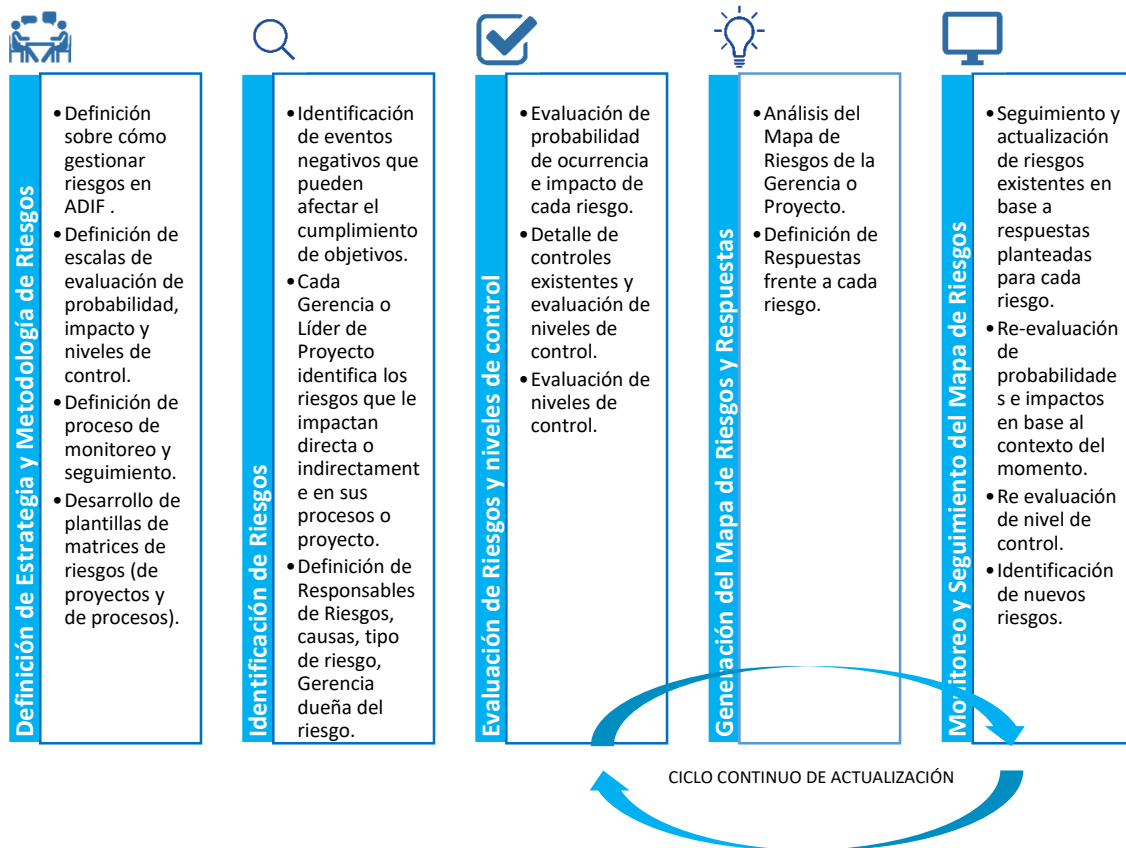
Definición de Estrategia y Metodología de Riesgos

• Definición sobre cómo gestionar riesgos en ADIF .
• Definición de escalas de evaluación de probabilidad, impacto y niveles de control.
• Definición de proceso de monitoreo y seguimiento.
• Desarrollo de plantillas de matrices de riesgos (de proyectos y de procesos).

Identificación de Riesgos

• Identificación de eventos negativos que pueden afectar el cumplimiento de objetivos.
• Cada Gerencia o Líder de Proyecto identifica los riesgos que le impactan directa o indirectamente en sus procesos o proyecto.
• Definición de Responsables de Riesgos, causas, tipo de riesgo, Gerencia dueña del riesgo.

Evaluación de Riesgos y niveles de control

• Evaluación de probabilidad de ocurrencia e impacto de cada riesgo.
• Detalle de controles existentes y evaluación de niveles de control.
• Evaluación de niveles de control.

Generación del Mapa de Riesgos y Respuestas

• Análisis del Mapa de Riesgos de la Gerencia o Proyecto.
• Definición de Respuestas frente a cada riesgo.

Monitoreo y Seguimiento del Mapa de Riesgos

• Seguimiento y actualización de riesgos existentes en base a respuestas planteadas para cada riesgo.
• Re-evaluación de probabilidades e impactos en base al contexto del momento.
• Re evaluación de nivel de control.
• Identificación de nuevos riesgos.

CICLO CONTINUO DE ACTUALIZACIÓN